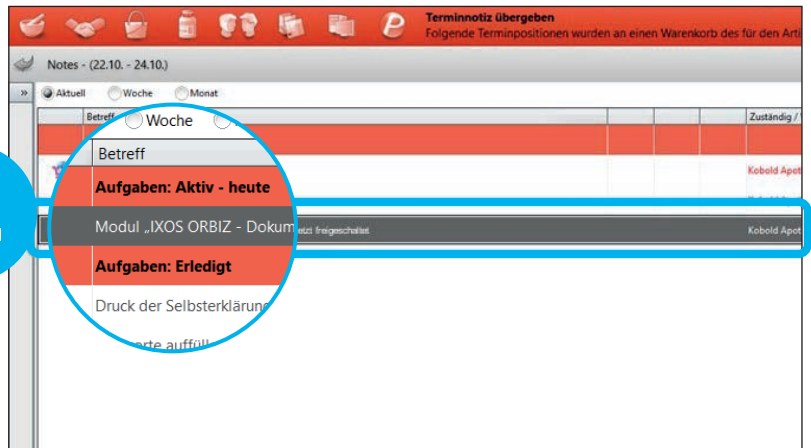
Terminnotiz übergeben
Folgende Terminpositionen wurden an einen Warenkorb des für den Arti

Notes - (22.10. - 24.10.)

»

Aktuell Woche Monat

Betreff

Zuständig /

Woche

Betreff

Aufgaben: Aktiv - heute

Kobold Apot

Modul „IXOS ORBIZ - Dokum

etzt freigeschaltet

Kobold Apot

Aufgaben: Erledigt

Druck der Selbsterklärung

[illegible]orte auffüll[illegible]